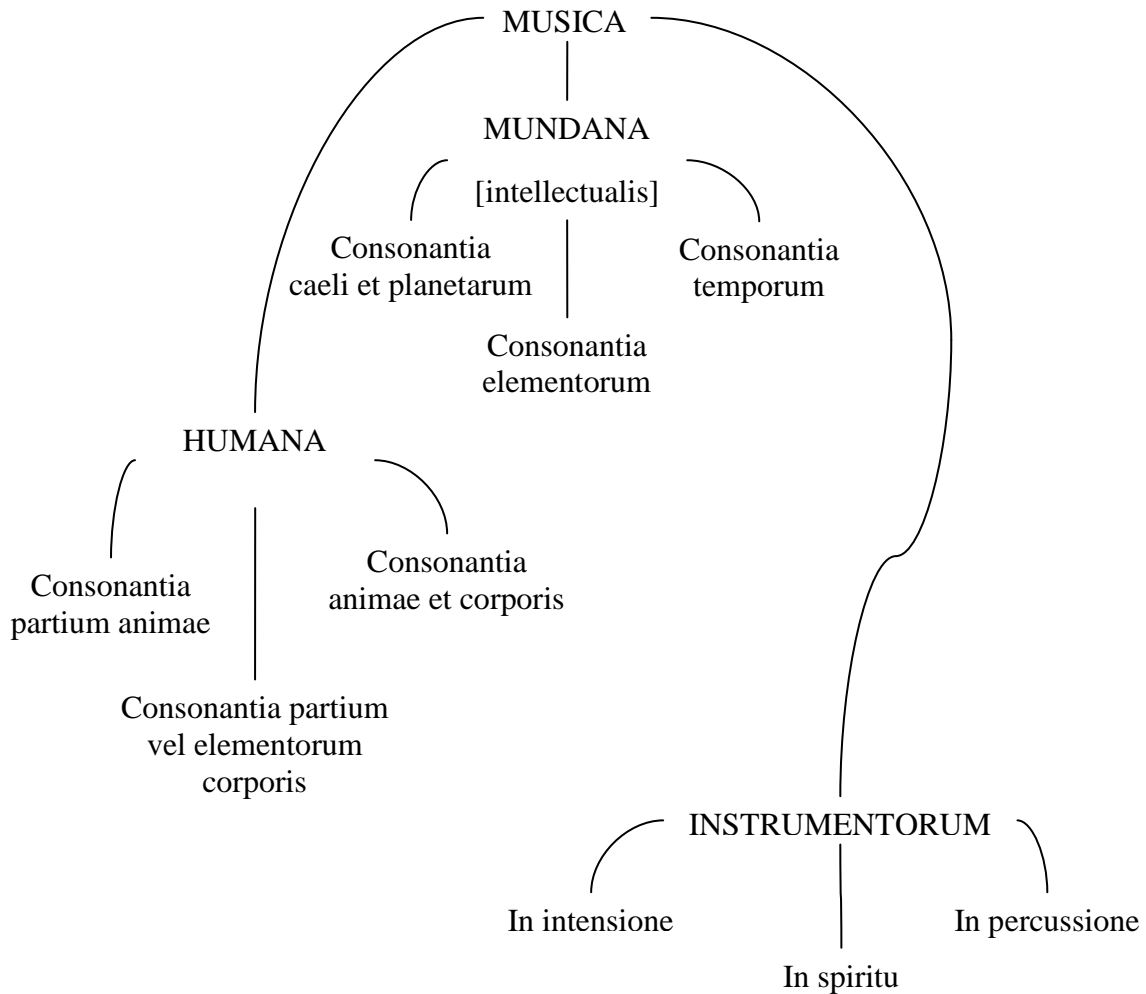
MUSICA

MUNDANA

[intellectualis]

Consonantia caeli et planetarum

Consonantia temporum

Consonantia elementorum

HUMANA

Consonantia partium animae

Consonantia animae et corporis

Consonantia partium vel elementorum corporis

INSTRUMENTORUM

In intensione

In percussione

In spiritu